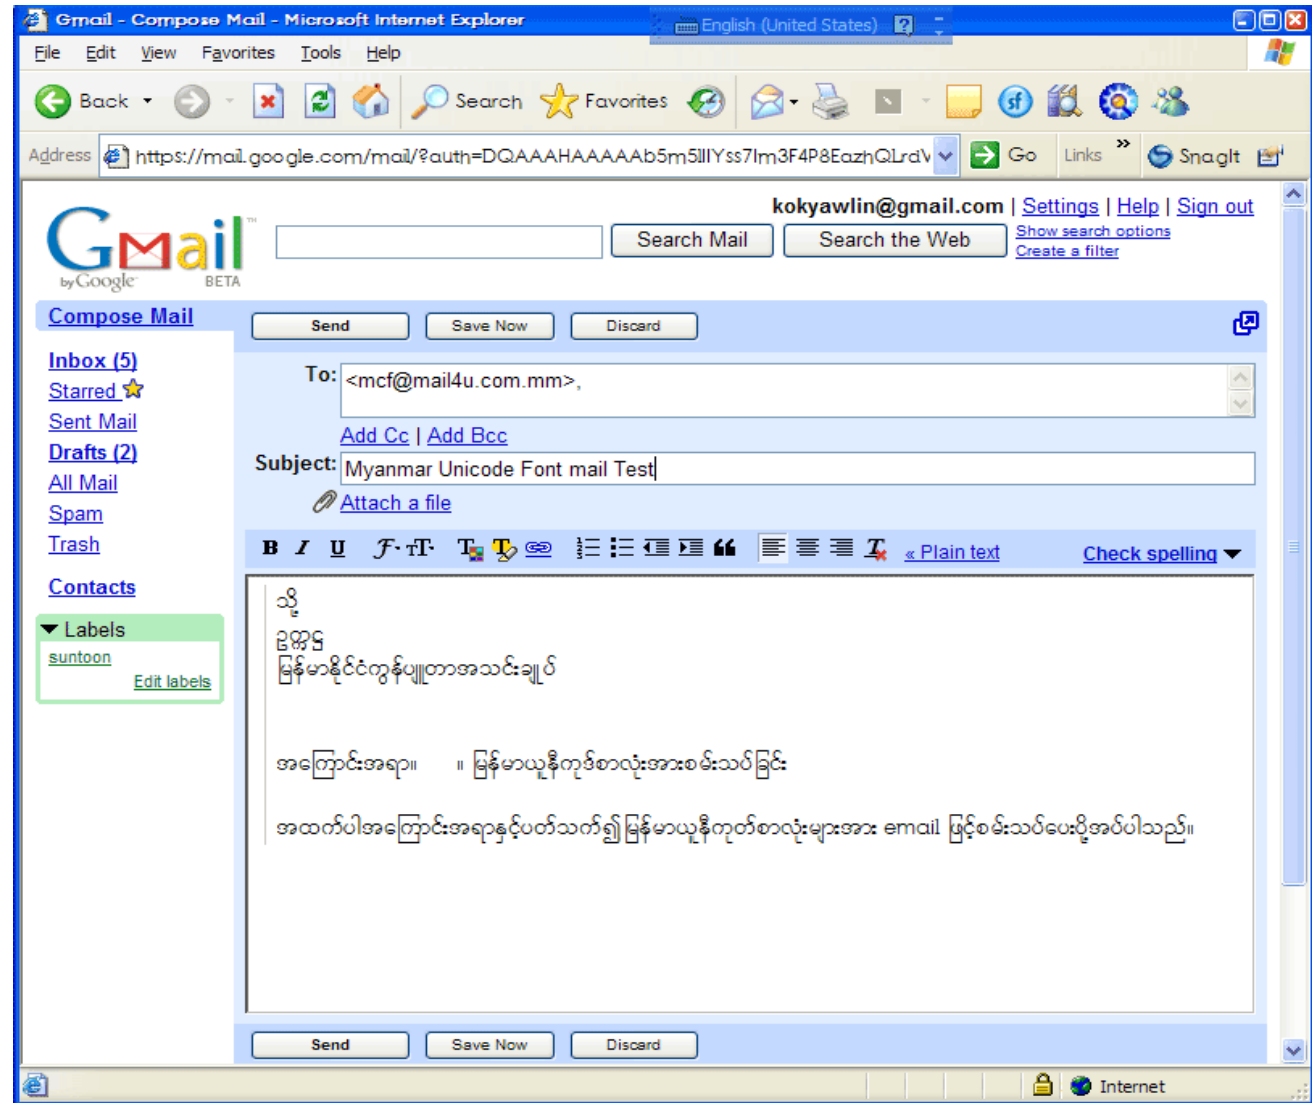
Gmail - Compose Mail - Microsoft Internet Explorer

English (United States)

File Edit View Favorites Tools Help

Back Search Favorites

Address https://mail.google.com/mail/?auth=DQAAAHAAAAAb5m5lllYss7Im3F4P8EazhQLrdV Go Links SnagIt

Gmail by Google BETA

kokyawlin@gmail.com | Settings | Help | Sign out

Search Mail Search the Web Show search options Create a filter

Compose Mail

Inbox (5)
Starred
Sent Mail
Drafts (2)
All Mail
Spam
Trash

Contacts

Labels
suntoon
Edit labels

Send Save Now Discard

To: <mcf@mail4u.com.mm>,

Add Cc | Add Bcc

Subject: Myanmar Unicode Font mail Test

Attach a file

B I U « Plain text Check spelling

သို့
ဥက္ကဌ
မြန်မာနိုင်ငံကွန်ပျူတာအသင်းချုပ်

အကြောင်းအရာ။ ။ မြန်မာယူနီကုဒ်စာလုံးအားစမ်းသပ်ခြင်း

အထက်ပါအကြောင်းအရာနှင့်ပတ်သက်၍ မြန်မာယူနီကုတ်စာလုံးများအား email ဖြင့်စမ်းသပ်ပေးပို့အပ်ပါသည်။

Send Save Now Discard

Internet